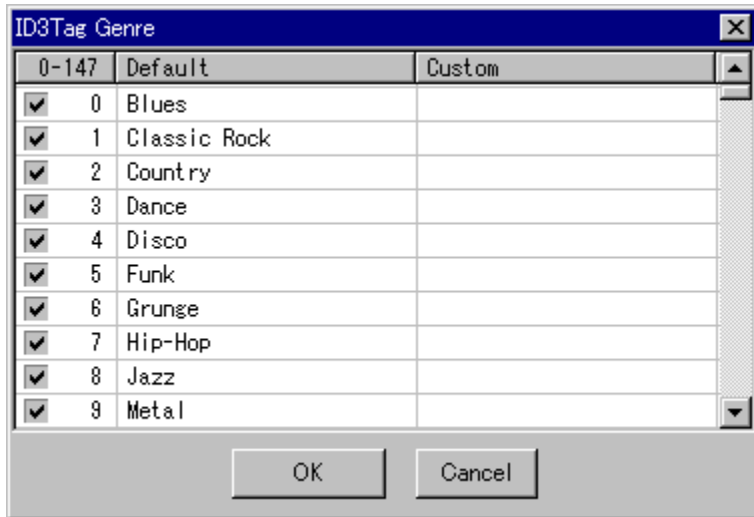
ID3Tag Genre

| 0-147 | Default | Custom |
|---|---|---|
| 0 | Blues | |
| 1 | Classic Rock | |
| 2 | Country | |
| 3 | Dance | |
| 4 | Disco | |
| 5 | Funk | |
| 6 | Grunge | |
| 7 | Hip-Hop | |
| 8 | Jazz | |
| 9 | Metal | |

OK Cancel